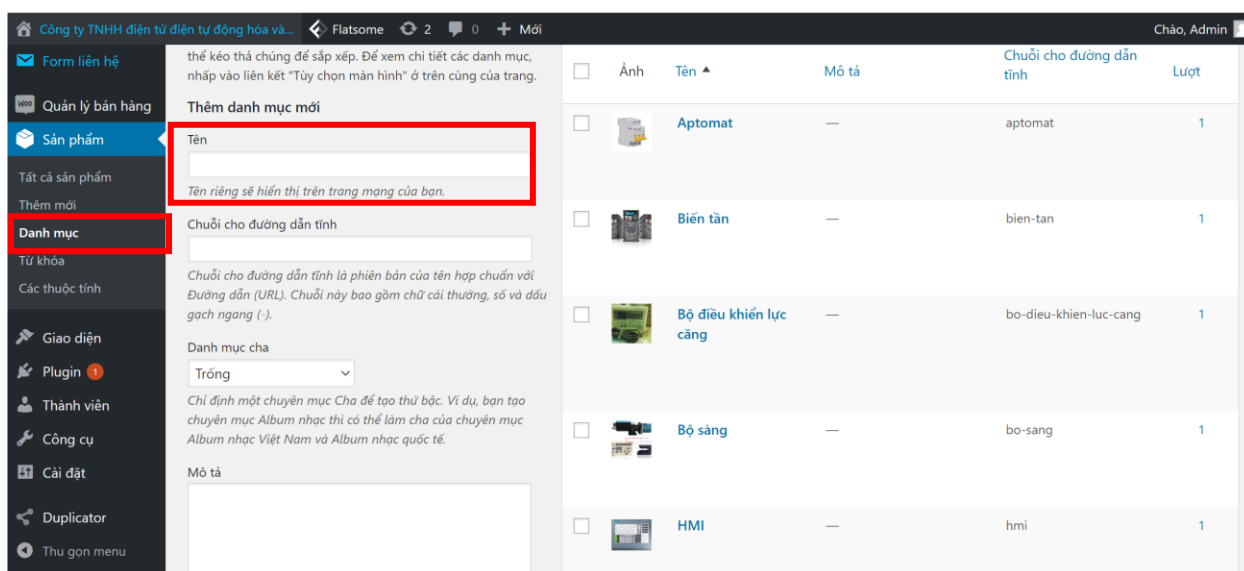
Công ty TNHH điện tử điện tự động hóa và... Flatsome 2 0 + Mới Chào, Admin

Form liên hệ
Quản lý bán hàng
Sản phẩm
Tất cả sản phẩm
Thêm mới
Danh mục
Từ khóa
Các thuộc tính
Giao diện
Plugin 1
Thành viên
Công cụ
Cài đặt
Duplicator
Thu gọn menu

thể kéo thả chúng để sắp xếp. Để xem chi tiết các danh mục, nhấp vào liên kết "Tùy chọn màn hình" ở trên cùng của trang.

Thêm danh mục mới

Tên

Tên riêng sẽ hiển thị trên trang mạng của bạn.

Chuỗi cho đường dẫn tĩnh

Chuỗi cho đường dẫn tĩnh là phiên bản của tên hợp chuẩn với Đường dẫn (URL). Chuỗi này bao gồm chữ cái thường, số và dấu gạch ngang (-).

Danh mục cha

Trống

Chỉ định một chuyên mục Cha để tạo thứ bậc. Ví dụ, bạn tạo chuyên mục Album nhạc thì có thể làm cha của chuyên mục Album nhạc Việt Nam và Album nhạc quốc tế.

Mô tả

| | Ảnh | Tên ▲ | Mô tả | Chuỗi cho đường dẫn tĩnh | Lượt |
|---|---|---|---|---|---|
| | | Aptomat | — | aptomat | 1 |
| | | Biến tần | — | bien-tan | 1 |
| | | Bộ điều khiển lực căng | — | bo-dieu-khien-luc-cang | 1 |
| | | Bộ sàng | — | bo-sang | 1 |
| | | HMI | — | hmi | 1 |